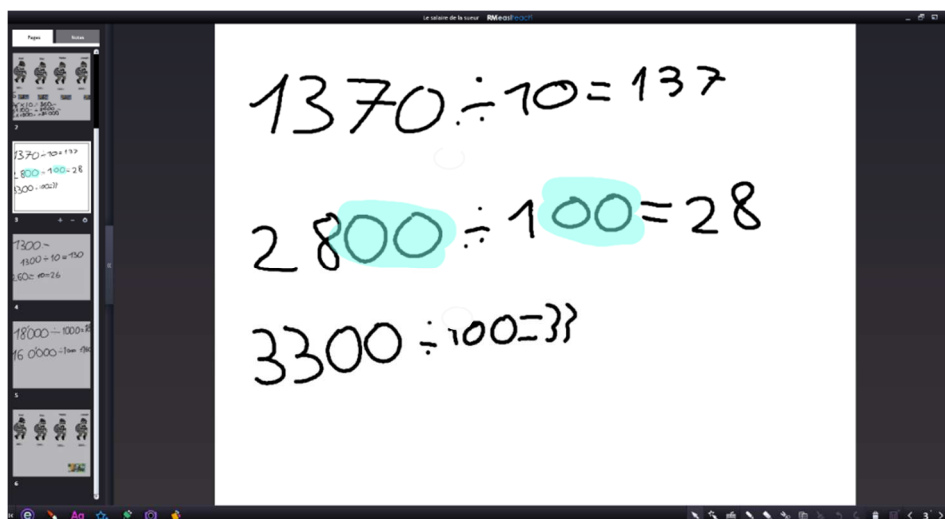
Le salaire de la sueur RM easiteach

Pages Notes

2

$1370 \div 10 = 137$

$2800 \div 100 = 28$

$3300 \div 100 = ??$

3

$1300 -$
$1300 \div 10 = 130$
$260 \div 10 = 26$

4

$18000 \div 1000 = 18$
$16000 \div 1000 = 16$

5

6

3